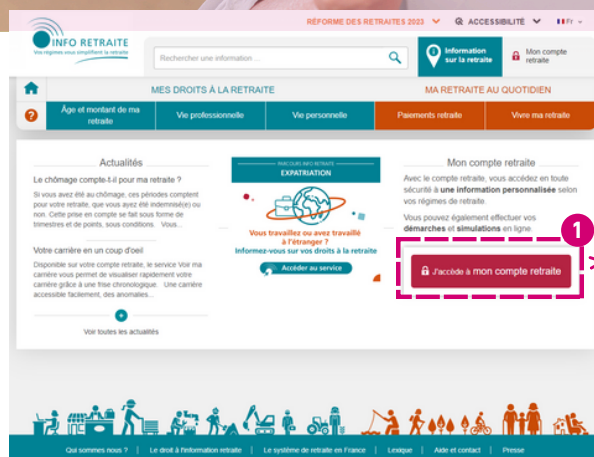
RÉFORME DES RETRAITES 2023 ACCESSIBILITÉ Fr

INFO RETRAITE
Vos régimes vous simplifient la retraite

Rechercher une information ...

Information sur la retraite

Mon compte retraite

MES DROITS À LA RETRAITE

MA RETRAITE AU QUOTIDIEN

Âge et montant de ma retraite | Vie professionnelle | Vie personnelle | Paiements retraite | Vivre ma retraite

Actualités

Le chômage compte-t-il pour ma retraite ?

Si vous avez été au chômage, ces périodes comptent pour votre retraite, que vous ayez été indemnisé(e) ou non. Cette prise en compte se fait sous forme de trimestres et de points, sous conditions. Vous...

Votre carrière en un coup d'oeil

Disponible sur votre compte retraite, le service Voir ma carrière vous permet de visualiser rapidement votre carrière grâce à une frise chronologique. Une carrière accessible facilement, des anomalies...

Voir toutes les actualités

PARCOURS INFO RETRAITE
EXPATRIATION

Vous travaillez ou avez travaillé à l'étranger ?
Informez-vous sur vos droits à la retraite

Accéder au service

Mon compte retraite

Avec le compte retraite, vous accédez en toute sécurité à une information personnalisée selon vos régimes de retraite.

Vous pouvez également effectuer vos démarches et simulations en ligne.

1

J'accède à mon compte retraite

Qui sommes nous ? | Le droit à l'information retraite | Le système de retraite en France | Lexique | Aide et contact | Presse